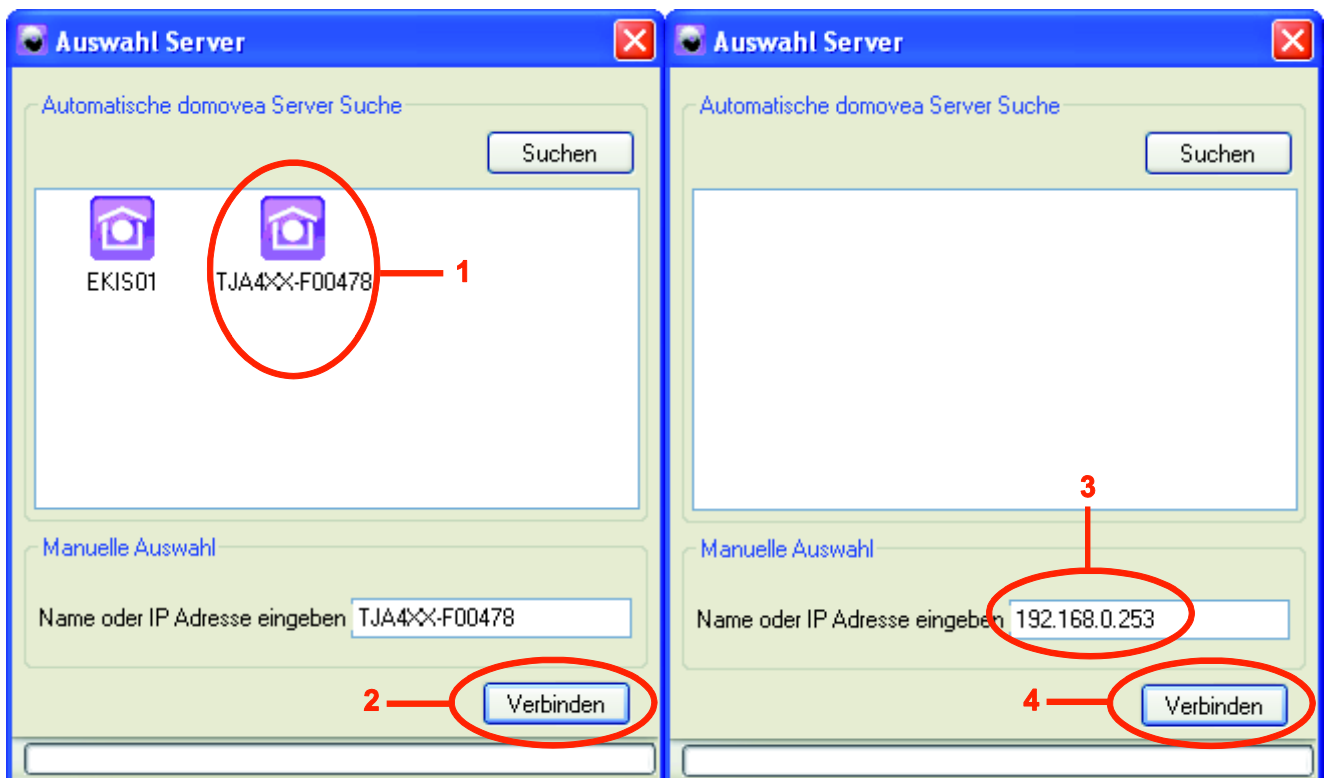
Auswahl Server

Automatische domovea Server Suche

Suchen

EKIS01

TJA4XX-F00478

1

Manuelle Auswahl

Name oder IP Adresse eingeben TJA4XX-F00478

2

Verbinden

Auswahl Server

Automatische domovea Server Suche

Suchen

3

Manuelle Auswahl

Name oder IP Adresse eingeben 192.168.0.253

4

Verbinden